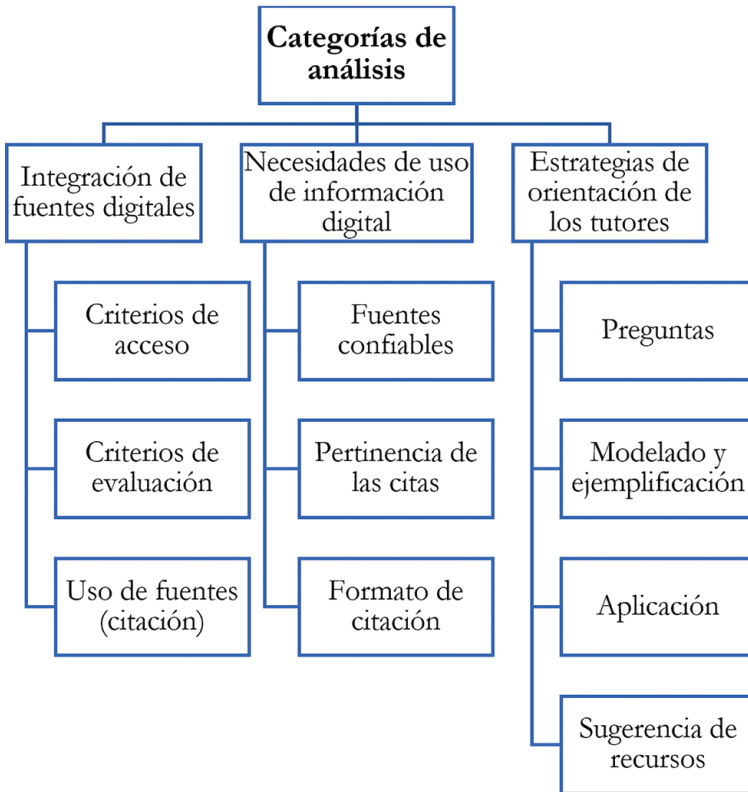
Categorías de análisis

Integración de fuentes digitales

Criterios de acceso

Criterios de evaluación

Uso de fuentes (citación)

Necesidades de uso de información digital

Fuentes confiables

Pertinencia de las citas

Formato de citación

Estrategias de orientación de los tutores

Preguntas

Modelado y ejemplificación

Aplicación

Sugerencia de recursos